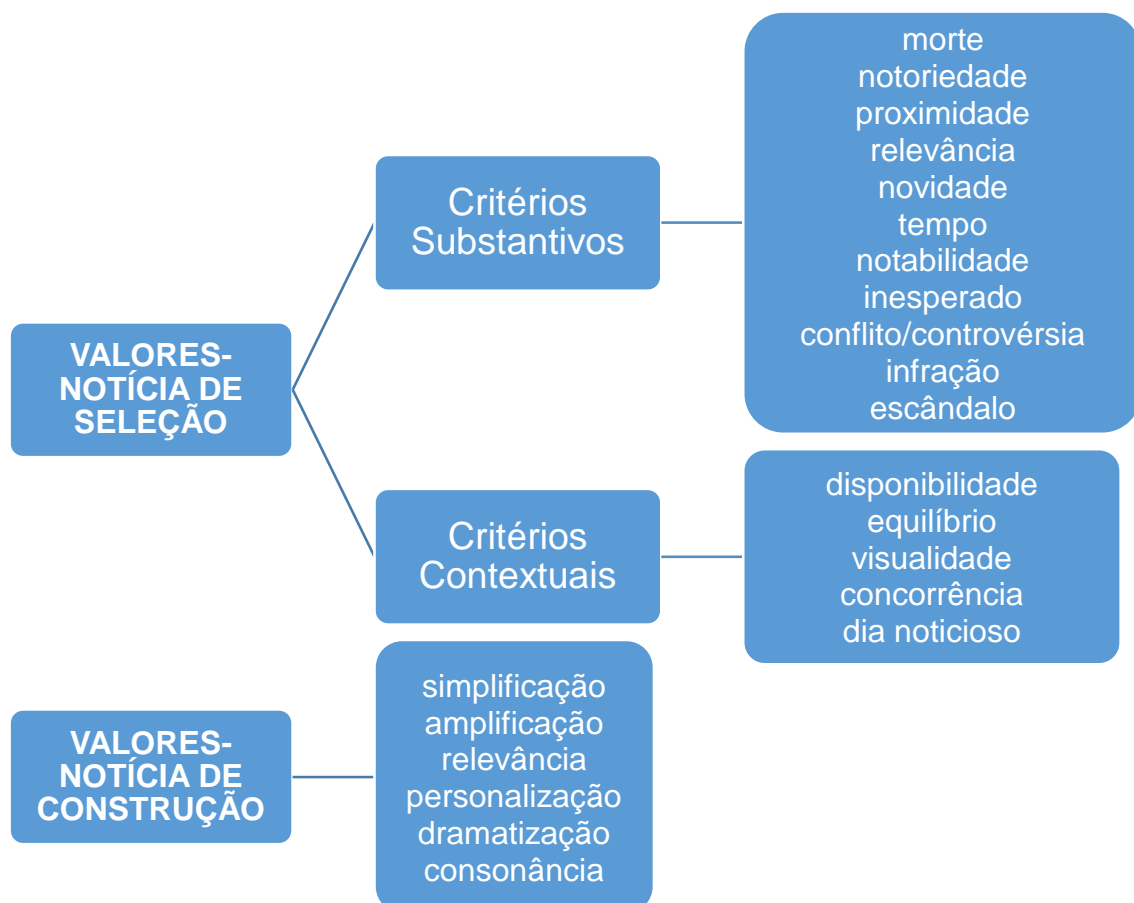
VALORES-NOTÍCIA DE SELEÇÃO

Critérios Substantivos

morte
notoriedade
proximidade
relevância
novidade
tempo
notabilidade
inesperado
conflito/controvérsia
infração
escândalo

Critérios Contextuais

disponibilidade
equilíbrio
visualidade
concorrência
dia noticioso

VALORES-NOTÍCIA DE CONSTRUÇÃO

simplificação
amplificação
relevância
personalização
dramatização
consonância